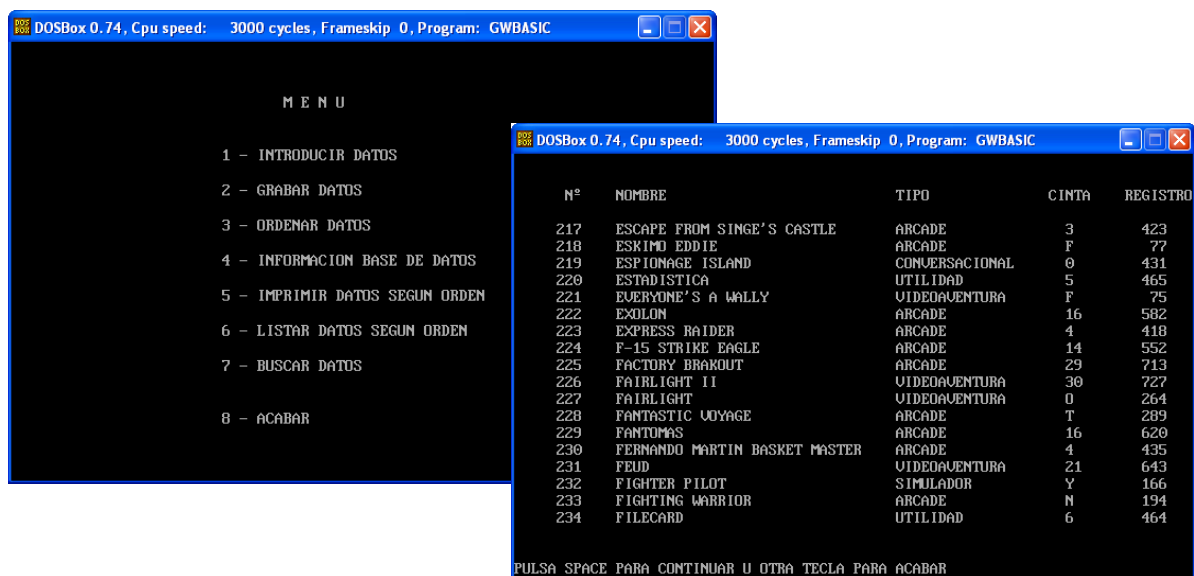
DOSBox 0.74, Cpu speed: 3000 cycles, Frameskip 0, Program: GWBASIC

M E N U

1 - INTRODUCIR DATOS

2 - GRABAR DATOS

3 - ORDENAR DATOS

4 - INFORMACION BASE DE DATOS

5 - IMPRIMIR DATOS SEGUN ORDEN

6 - LISTAR DATOS SEGUN ORDEN

7 - BUSCAR DATOS

8 - ACABAR

DOSBox 0.74, Cpu speed: 3000 cycles, Frameskip 0, Program: GWBASIC

| Nº | NOMBRE | TIPO | CINTA | REGISTRO |
|---|---|---|---|---|
| 217 | ESCAPE FROM SINGE'S CASTLE | ARCADE | 3 | 423 |
| 218 | ESKIMO EDDIE | ARCADE | F | 77 |
| 219 | ESPIONAGE ISLAND | CONVERSACIONAL | 0 | 431 |
| 220 | ESTADISTICA | UTILIDAD | 5 | 465 |
| 221 | EVERYONE'S A WALLY | VIDEOAVENTURA | F | 75 |
| 222 | EXOLON | ARCADE | 16 | 582 |
| 223 | EXPRESS RAIDER | ARCADE | 4 | 418 |
| 224 | F-15 STRIKE EAGLE | ARCADE | 14 | 552 |
| 225 | FACTORY BRAKOUT | ARCADE | 29 | 713 |
| 226 | FAIRLIGHT II | VIDEOAVENTURA | 30 | 727 |
| 227 | FAIRLIGHT | VIDEOAVENTURA | O | 264 |
| 228 | FANTASTIC VOYAGE | ARCADE | T | 289 |
| 229 | FANTOMAS | ARCADE | 16 | 620 |
| 230 | FERNANDO MARTIN BASKET MASTER | ARCADE | 4 | 435 |
| 231 | FEUD | VIDEOAVENTURA | 21 | 643 |
| 232 | FIGHTER PILOT | SIMULADOR | Y | 166 |
| 233 | FIGHTING WARRIOR | ARCADE | N | 194 |
| 234 | FILECARD | UTILIDAD | 6 | 464 |

PULSA SPACE PARA CONTINUAR U OTRA TECLA PARA ACABAR